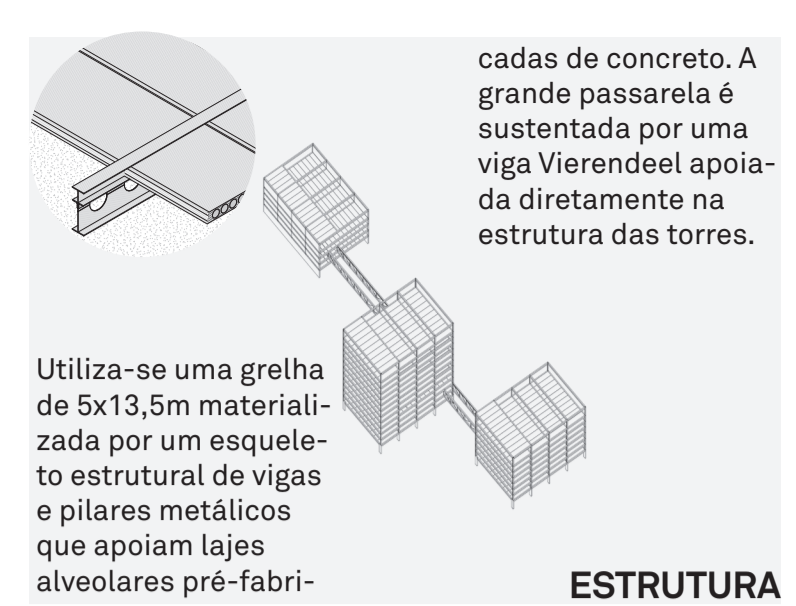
cadas de concreto. A grande passarela é sustentada por uma viga Vierendeel apoiada diretamente na estrutura das torres.

Utiliza-se uma grelha de 5x13,5m materializada por um esqueleto estrutural de vigas e pilares metálicos que apoiam lajes alveolares pré-fabri-

ESTRUTURA